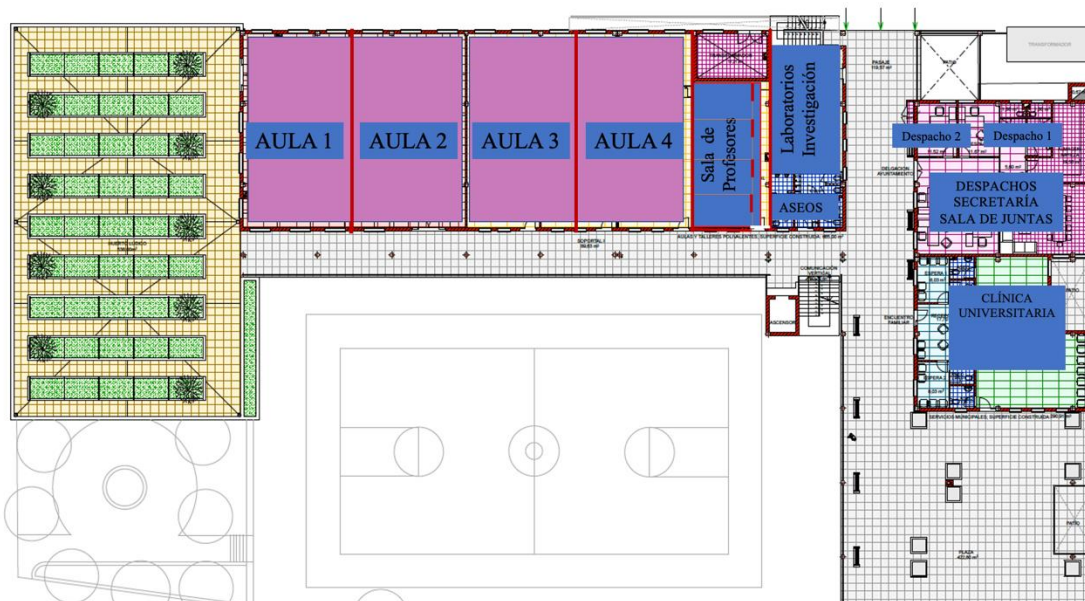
AULA 1
AULA 2
AULA 3
AULA 4
Sala de Profesores
Laboratorios Investigación
ASEOS
Despacho 2
Despacho 1
DESPACHOS SECRETARÍA SALA DE JUNTAS
CLÍNICA UNIVERSITARIA
TRANSFORMADOR
PASAJE
PATIO
SOPORTAL
AULAS Y TALLERES POLIVALENTES SUPERFICIE CONSTRUIDA
COMUNICACIÓN VERTICAL
ASCENSOR
DELEGACIÓN AYUNTAMIENTO
ENCUENTRO FAMILIAR
ESPERA
SERVICIOS MUNICIPALES SUPERFICIE CONSTRUIDA
PLAZA
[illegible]